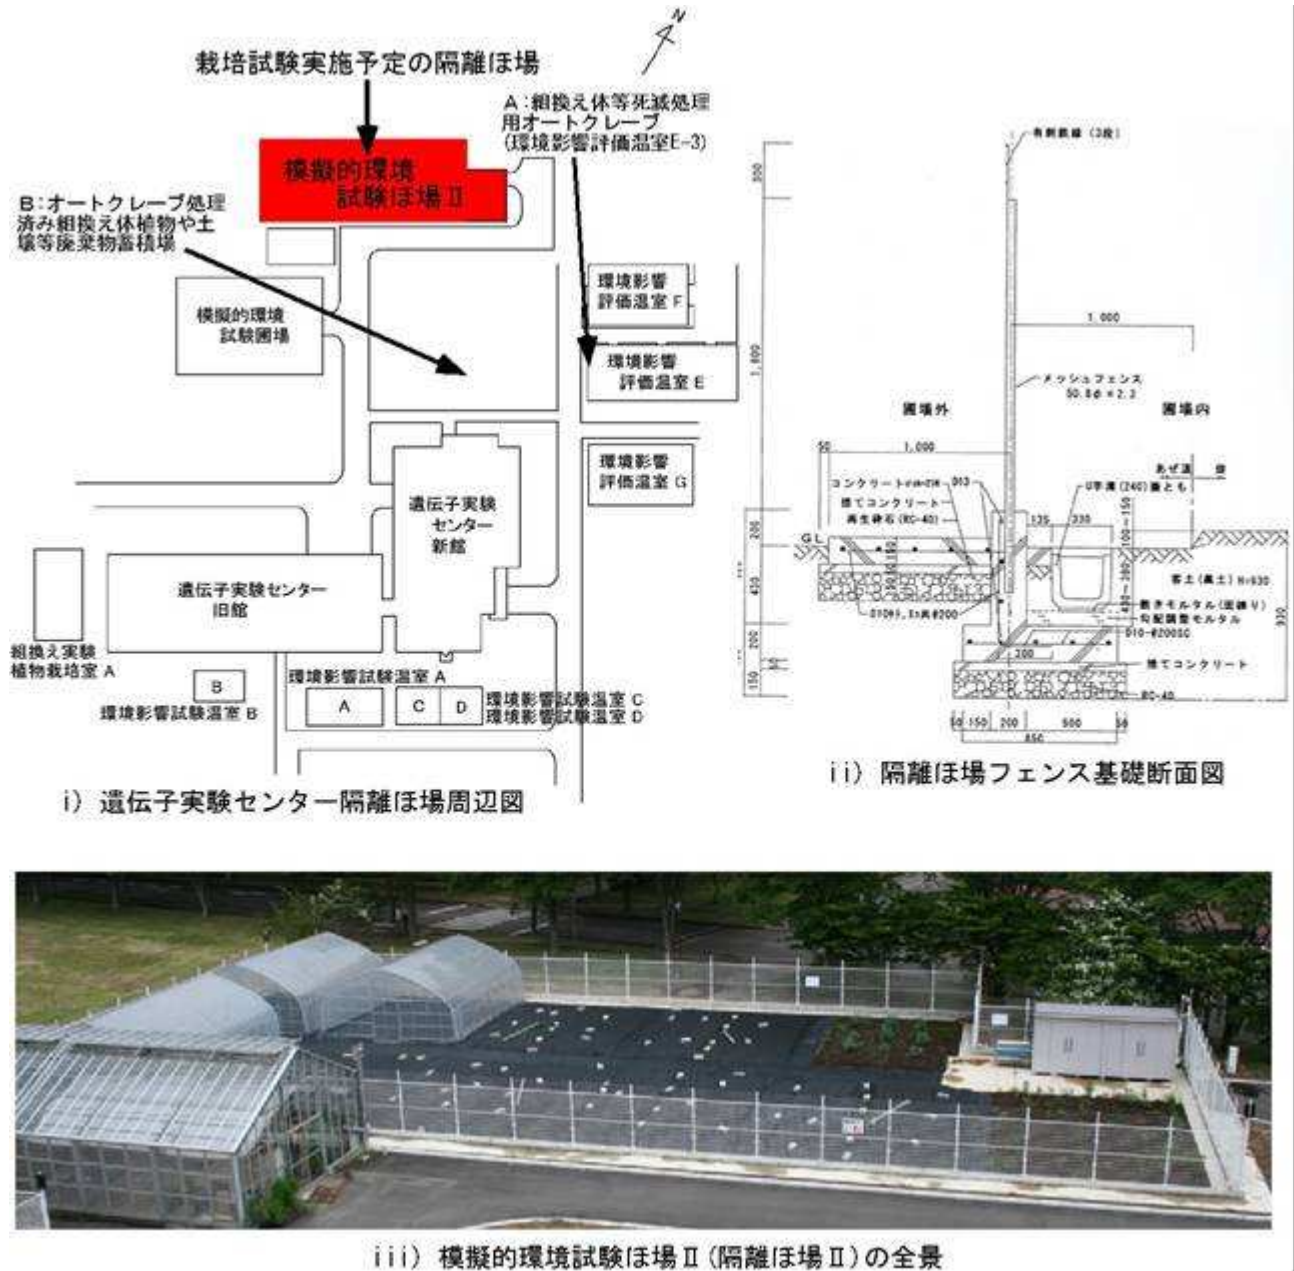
N

栽培試験実施予定の隔離ほ場

A：組換え体等死滅処理用オートクレーブ（環境影響評価温室E-3）

模擬的環境試験ほ場Ⅱ

B：オートクレーブ処理済み組換え体植物や土壌等廃棄物蓄積場

模擬的環境試験圃場

環境影響評価温室 F

環境影響評価温室 E

環境影響評価温室 G

遺伝子実験センター新館

遺伝子実験センター旧館

組換え実験植物栽培室 A

B

環境影響試験温室 B

環境影響試験温室 A

A

C

D

環境影響試験温室 C
環境影響試験温室 D

i）遺伝子実験センター隔離ほ場周辺図

有刺鉄線（3段）

500

1,000

1,800

メッシュフェンス 50.8φ×2.3

圃場外

圃場内

50

1,000

あぜ道

コンクリート

D13

捨てコンクリート

再生砕石（RC-40）

U字溝（240）蓋とも

GL

135

330

200

430

200

150

客土（黒土）

D10

敷きモルタル

勾配調整モルタル

200

捨てコンクリート

RC-40

50 150 200

500

50

850

ii）隔離ほ場フェンス基礎断面図

iii）模擬的環境試験ほ場Ⅱ（隔離ほ場Ⅱ）の全景